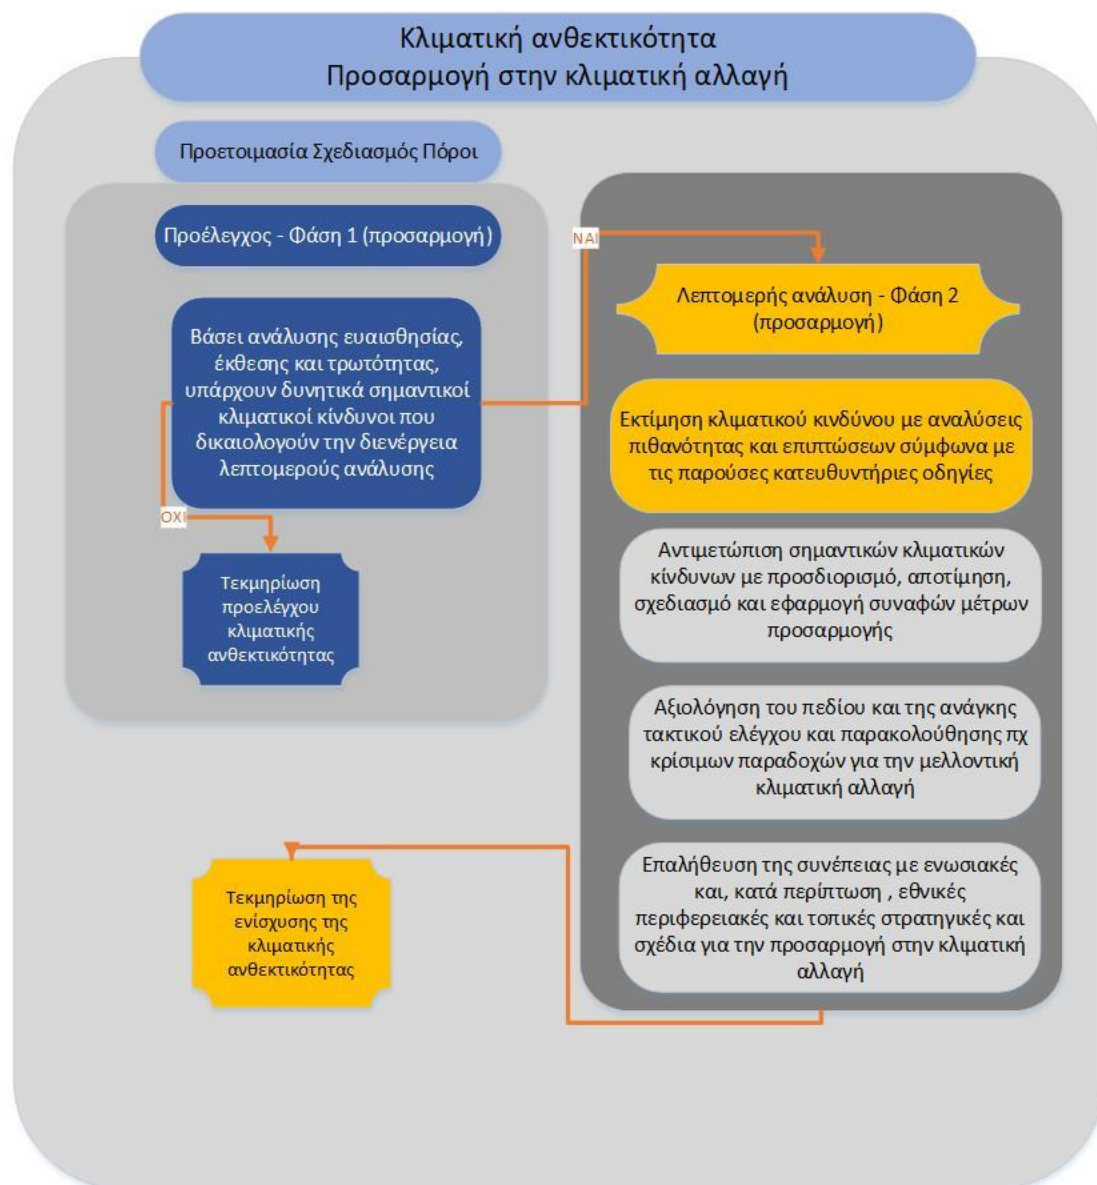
Κλιματική ανθεκτικότητα
Προσαρμογή στην κλιματική αλλαγή

Προετοιμασία Σχεδιασμός Πόροι

Προέλεγχος - Φάση 1 (προσαρμογή)

Βάσει ανάλυσης ευαισθησίας, έκθεσης και τρωτότητας, υπάρχουν δυνητικά σημαντικοί κλιματικοί κίνδυνοι που δικαιολογούν την διενέργεια λεπτομερούς ανάλυσης

ΝΑΙ

ΟΧΙ

Τεκμηρίωση προελέγχου κλιματικής ανθεκτικότητας

Λεπτομερής ανάλυση - Φάση 2 (προσαρμογή)

Εκτίμηση κλιματικού κινδύνου με αναλύσεις πιθανότητας και επιπτώσεων σύμφωνα με τις παρούσες κατευθυντήριες οδηγίες

Αντιμετώπιση σημαντικών κλιματικών κίνδυνων με προσδιορισμό, αποτίμηση, σχεδιασμό και εφαρμογή συναφών μέτρων προσαρμογής

Αξιολόγηση του πεδίου και της ανάγκης τακτικού ελέγχου και παρακολούθησης πχ κρίσιμων παραδοχών για την μελλοντική κλιματική αλλαγή

Επαλήθευση της συνέπειας με ενωσιακές και, κατά περίπτωση , εθνικές περιφερειακές και τοπικές στρατηγικές και σχέδια για την προσαρμογή στην κλιματική αλλαγή

Τεκμηρίωση της ενίσχυσης της κλιματικής ανθεκτικότητας